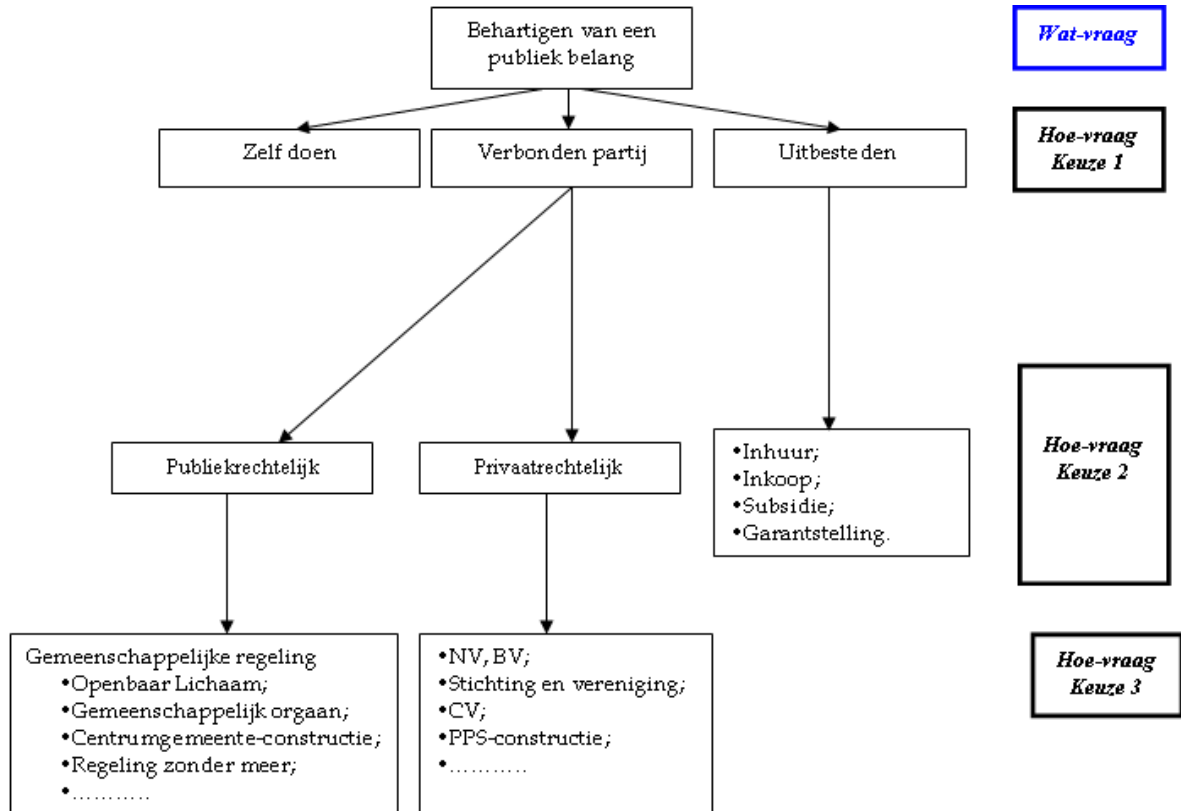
Behartigen van een publiek belang

Wat-vraag

Zelf doen

Verbonden partij

Uitbesteden

Hoe-vraag Keuze 1

Publiekrechtelijk

Privaatrechtelijk

•Inhuur;
•Inkoop;
•Subsidie;
•Garantstelling.

Hoe-vraag Keuze 2

Gemeenschappelijke regeling
•Openbaar Lichaam;
•Gemeenschappelijk orgaan;
•Centrumgemeente-constructie;
•Regeling zonder meer;
•…………

•NV, BV;
•Stichting en vereniging;
•CV;
•PPS-constructie;
•…………

Hoe-vraag Keuze 3